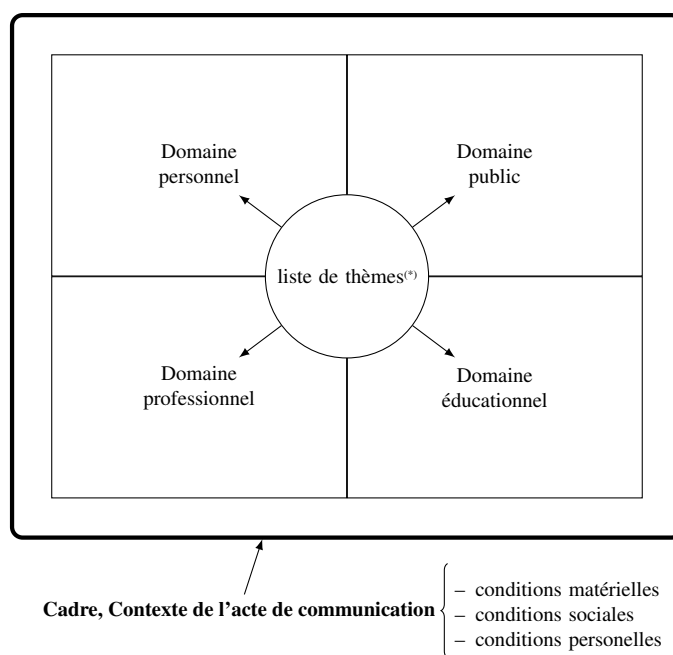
Domaine personnel

Domaine public

liste de thèmes$^{(*)}$

Domaine professionnel

Domaine éducationnel

Cadre, Contexte de l'acte de communication

– conditions matérielles
– conditions sociales
– conditions personelles